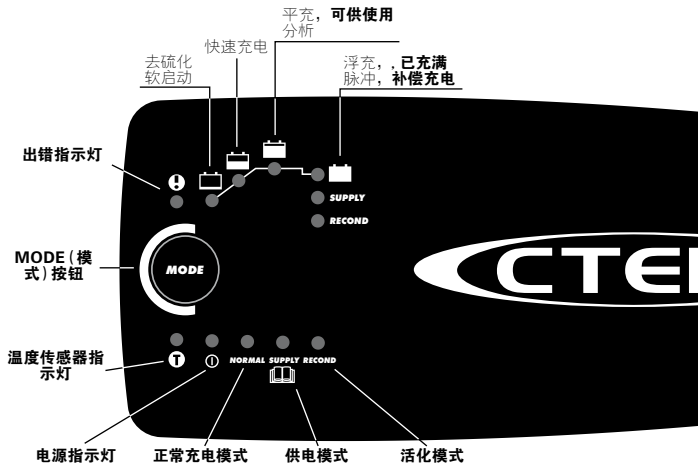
平充，可供使用
分析

快速充电

去硫化
软启动

浮充，，已充满
脉冲，补偿充电

出错指示灯

SUPPLY

RECOND

MODE（模式）按钮

MODE

CTE

温度传感器指示灯

NORMAL SUPPLY RECOND

电源指示灯

正常充电模式

供电模式

活化模式